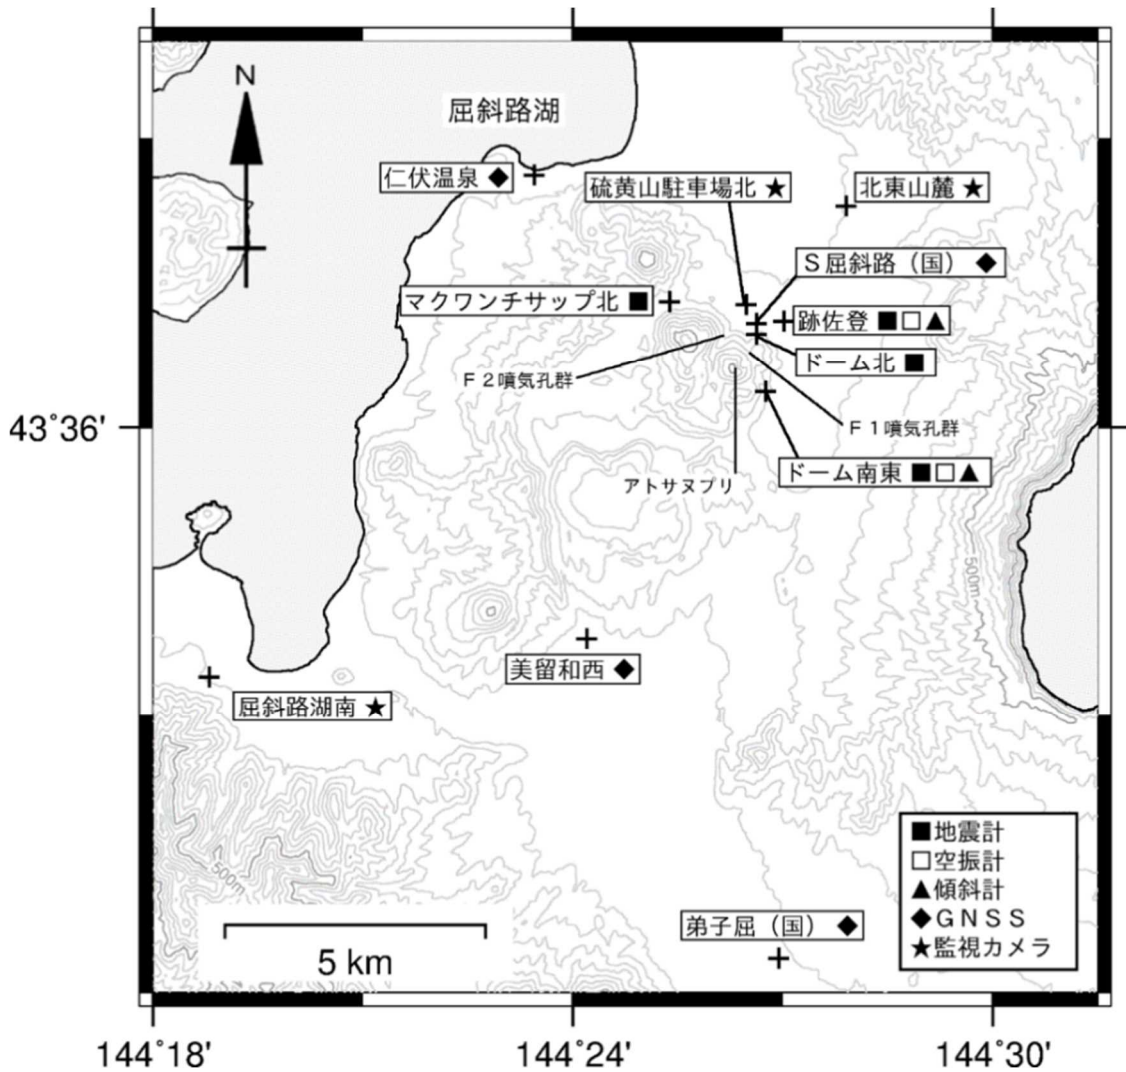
N

屈斜路湖

仁伏温泉 ◆

硫黄山駐車場北 ★

北東山麓 ★

S屈斜路（国）◆

マクワンチサップ北 ■

跡佐登 ■□▲

ドーム北 ■

F２噴気孔群

F１噴気孔群

43°36′

ドーム南東 ■□▲

アトサヌプリ

500m

美留和西 ◆

屈斜路湖南 ★

500m

■地震計
□空振計
▲傾斜計
◆ＧＮＳＳ
★監視カメラ

弟子屈（国）◆

5 km

144°18′

144°24′

144°30′